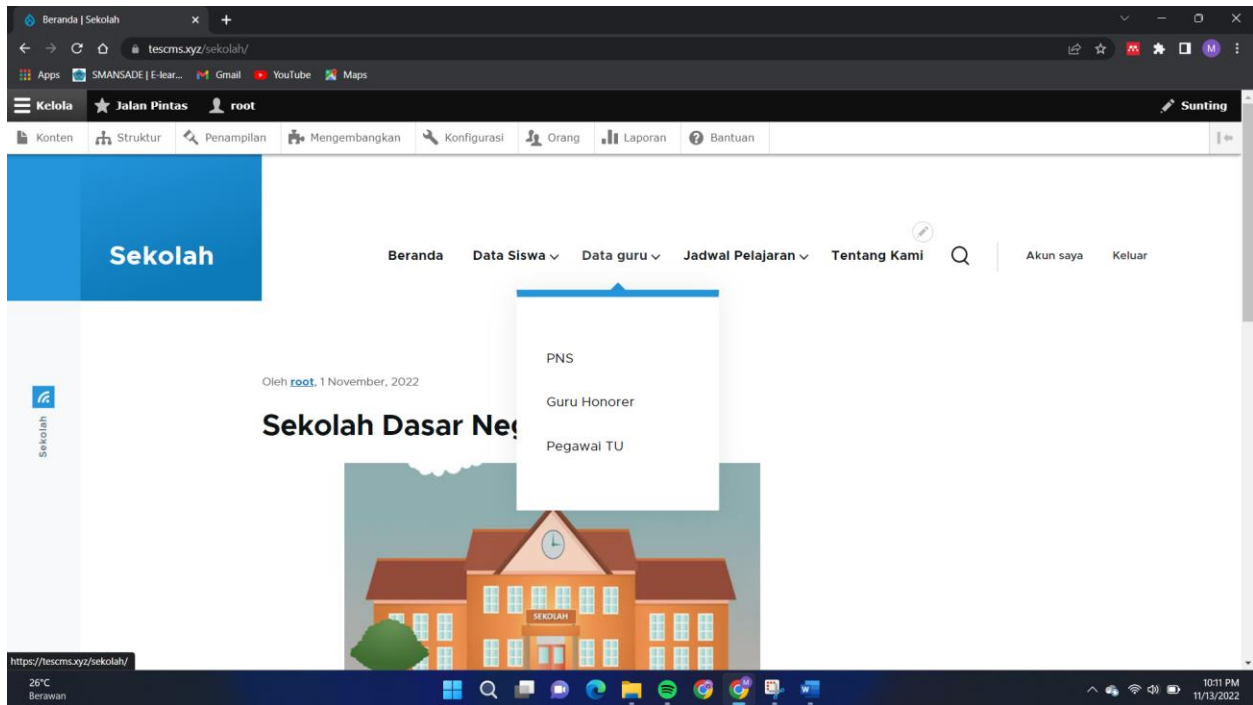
Beranda | Sekolah

tescms.xyz/sekolah/

Apps SMANSADE | E-lear... Gmail YouTube Maps

Kelola Jalan Pintas root Sunting

Konten Struktur Penampilan Mengembangkan Konfigurasi Orang Laporan Bantuan

Sekolah

Beranda Data Siswa Data guru Jadwal Pelajaran Tentang Kami Akun saya Keluar

PNS

Guru Honorer

Pegawai TU

Sekolah

Oleh root, 1 November, 2022

Sekolah Dasar Ne

SEKOLAH

https://tescms.xyz/sekolah/

26°C
Berawan

10:11 PM
11/13/2022